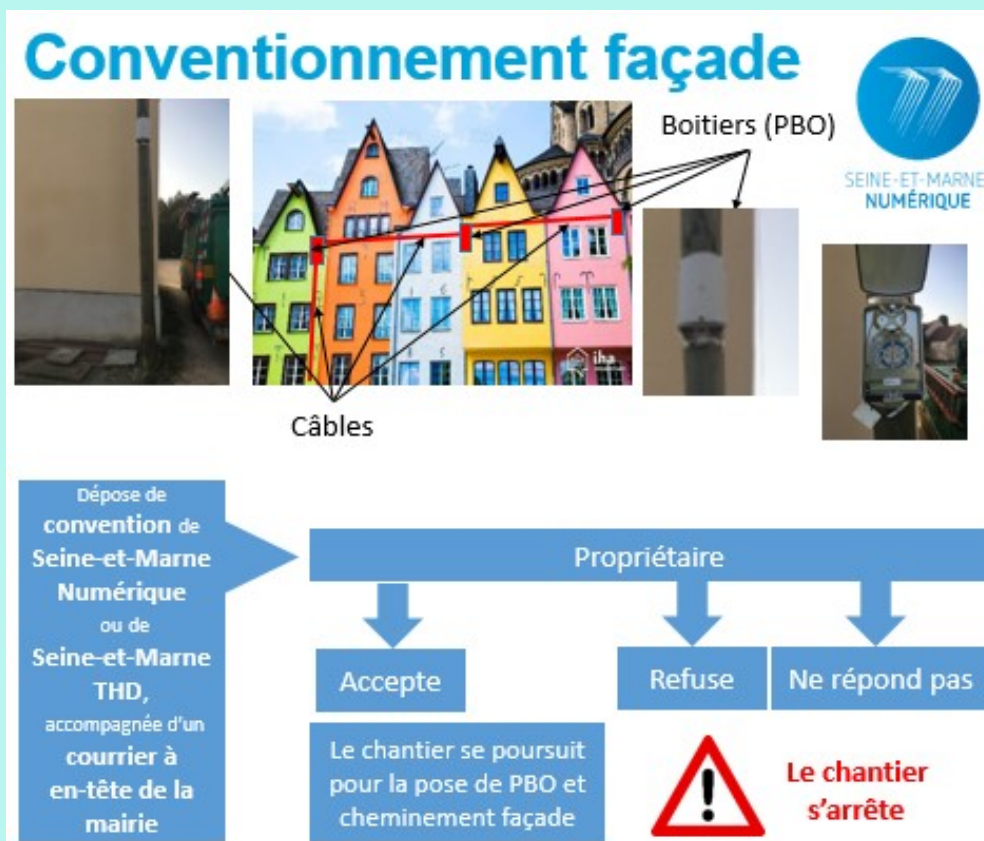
Conventionnement façade

SEINE-ET-MARNE NUMÉRIQUE

Boitiers (PBO)

iha

Câbles

Dépose de convention de Seine-et-Marne Numérique ou de Seine-et-Marne THD, accompagnée d'un courrier à en-tête de la mairie

Propriétaire

Accepte

Refuse

Ne répond pas

Le chantier se poursuit pour la pose de PBO et cheminement façade

Le chantier s'arrête